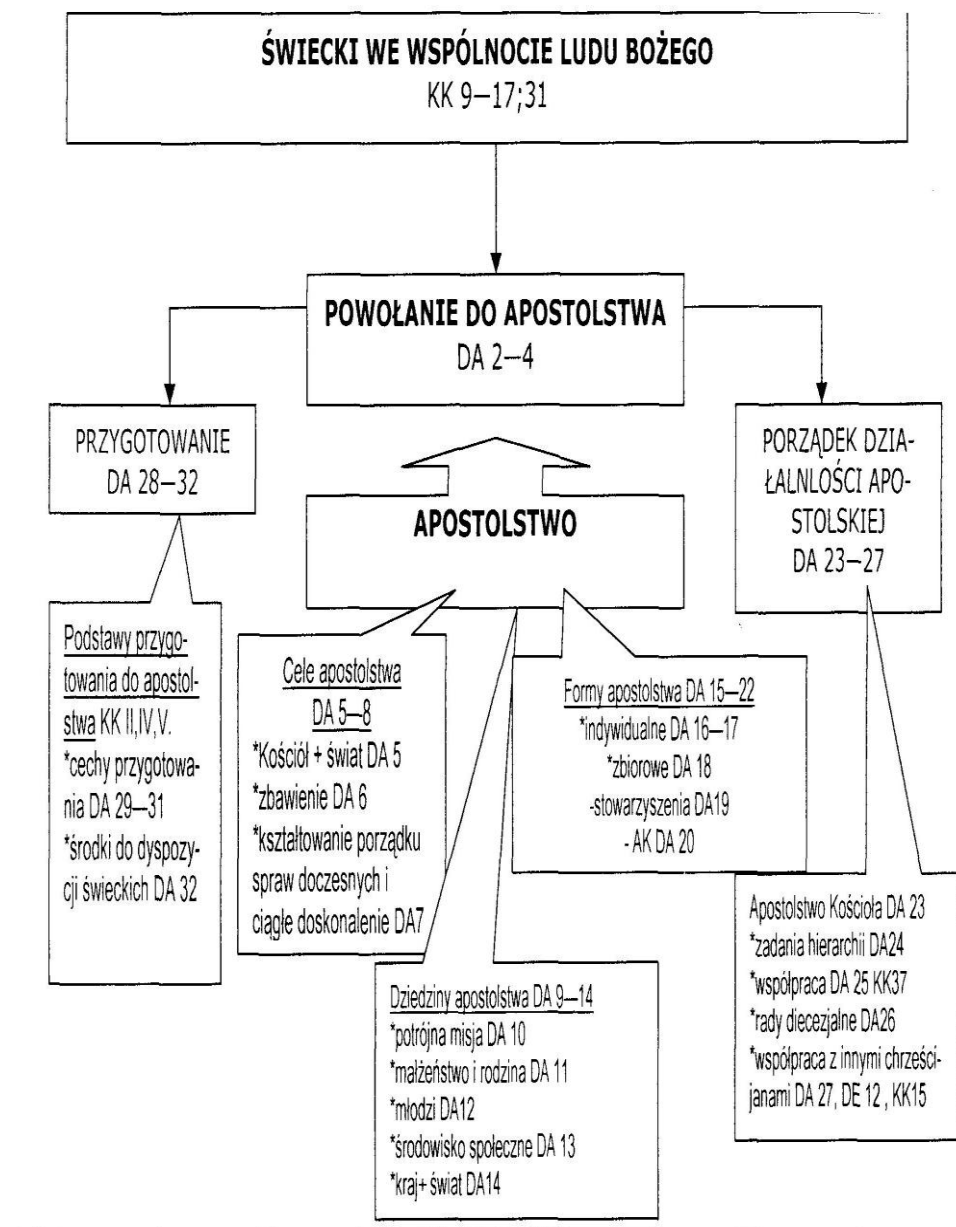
ŚWIECKI WE WSPÓLNOCIE LUDU BOŻEGO
KK 9—17;31

POWOŁANIE DO APOSTOLSTWA
DA 2—4

PRZYGOTOWANIE
DA 28—32

APOSTOLSTWO

PORZĄDEK DZIAŁALNLOŚCI APOSTOLSKIEJ
DA 23—27

Podstawy przygotowania do apostolstwa KK II,IV,V.
*cechy przygotowania DA 29—31
*środki do dyspozycji świeckich DA 32

Cele apostolstwa
DA 5—8
*Kościół + świat DA 5
*zbawienie DA 6
*kształtowanie porządku spraw doczesnych i ciągłe doskonalenie DA7

Formy apostolstwa DA 15—22
*indywidualne DA 16—17
*zbiorowe DA 18
-stowarzyszenia DA19
- AK DA 20

Dziedziny apostolstwa DA 9—14
*potrójna misja DA 10
*małżeństwo i rodzina DA 11
*młodzi DA12
*środowisko społeczne DA 13
*kraj+ świat DA14

Apostolstwo Kościoła DA 23
*zadania hierarchii DA24
*współpraca DA 25 KK37
*rady diecezjalne DA26
*współpraca z innymi chrześcijanami DA 27, DE 12 , KK15